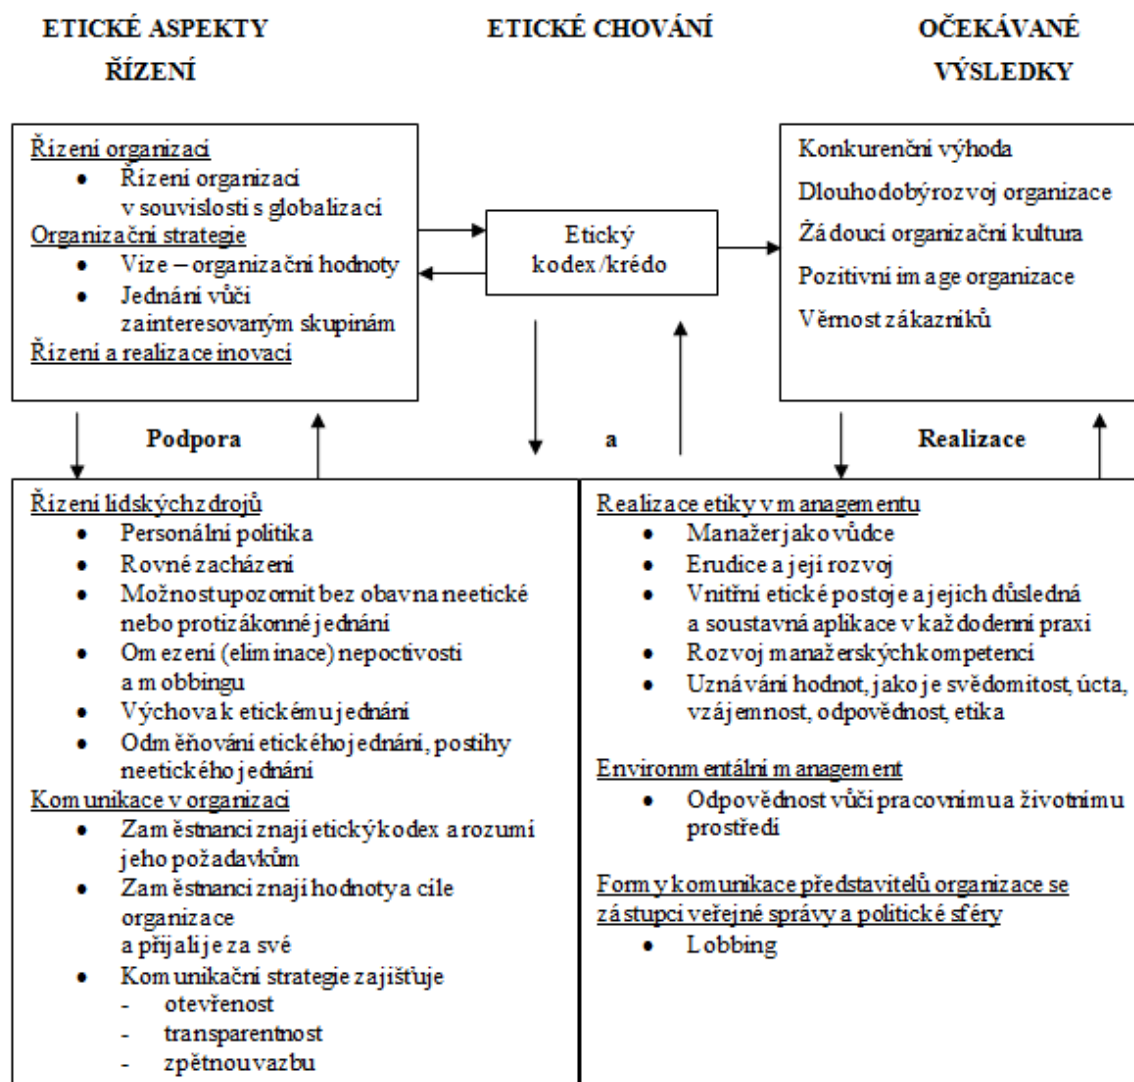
ETICKÉ ASPEKTY ŘÍZENÍ

ETICKÉ CHOVÁNÍ

OČEKÁVANÉ VÝSLEDKY

Řízení organizaci
- Řízení organizaci v souvislosti s globalizací

Organizační strategie
- Vize – organizační hodnoty
- Jednání vůči zainteresovaným skupinám

Řízení a realizace inovací

Etický kodex/krédo

Konkurenční výhoda
Dlouhodobýrozvoj organizace
Žádoucí organizační kultura
Pozitivní image organizace
Věrnost zákazníků

Podpora

a

Realizace

Řízení lidskýchzdrojů
- Personální politika
- Rovné zacházení
- Možnostupozornit bez obavna neetické nebo protizákonné jednání
- Omezení (eliminace) nepoctivosti a mobbingu
- Výchova k etickému jednání
- Odměňování etického jednání, postihy neetického jednání

Komunikace v organizaci
- Zaměstnanci znají etickýkodex a rozumí jeho požadavkům
- Zaměstnanci znají hodnoty a cíle organizace a přijali je za své
- Komunikační strategie zajišťuje
 - otevřenost
 - transparentnost
 - zpětnouvazbu

Realizace etiky v managementu
- Manažerjako vůdce
- Erudice a její rozvoj
- Vnitřní etické postoje a jejich důsledná a soustavná aplikace v každodenní praxi
- Rozvoj manažerskýchkompetencí
- Uznávání hodnot, jako je svědomitost, úcta, vzájemnost, odpovědnost, etika

Environmentální management
- Odpovědnost vůči pracovnímu a životnímu prostředí

Formy komunikace představitelů organizace se zástupci veřejné správy a politické sféry
- Lobbing